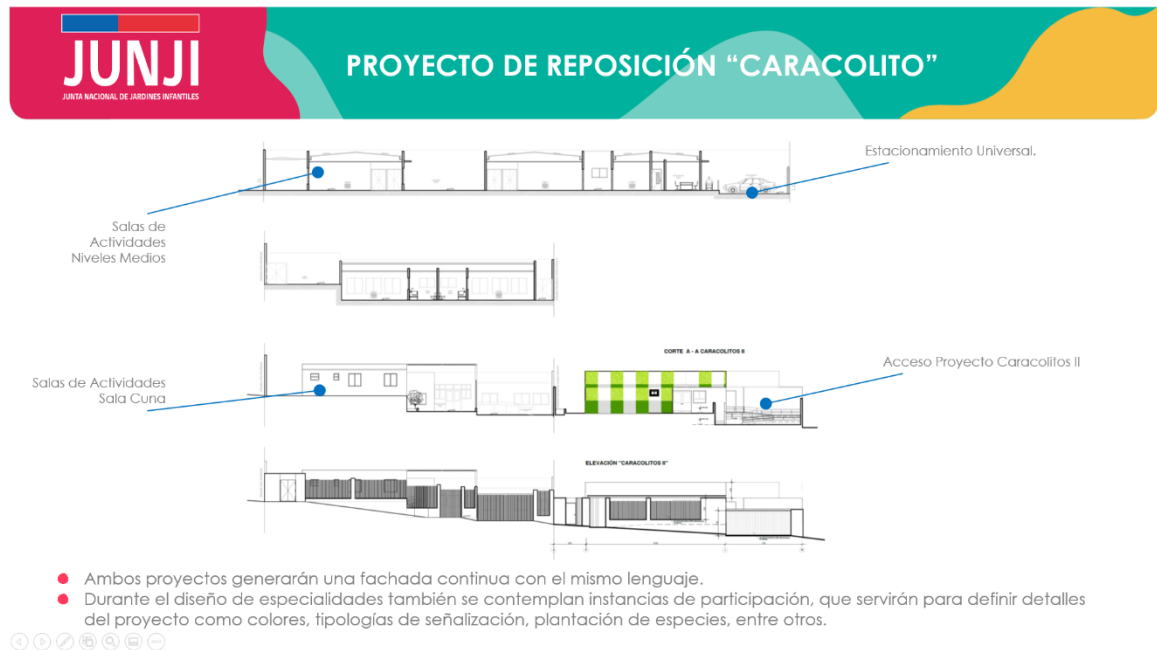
JUNJI
JUNTA NACIONAL DE JARDINES INFANTILES

PROYECTO DE REPOSICIÓN “CARACOLITO”

Estacionamiento Universal.

Salas de Actividades Niveles Medios

CORTE A - A CARACOLITOS II

Acceso Proyecto Caracolitos II

Salas de Actividades Sala Cuna

ELEVACIÓN "CARACOLITOS II"

Ambos proyectos generarán una fachada continua con el mismo lenguaje.

Durante el diseño de especialidades también se contemplan instancias de participación, que servirán para definir detalles del proyecto como colores, tipologías de señalización, plantación de especies, entre otros.